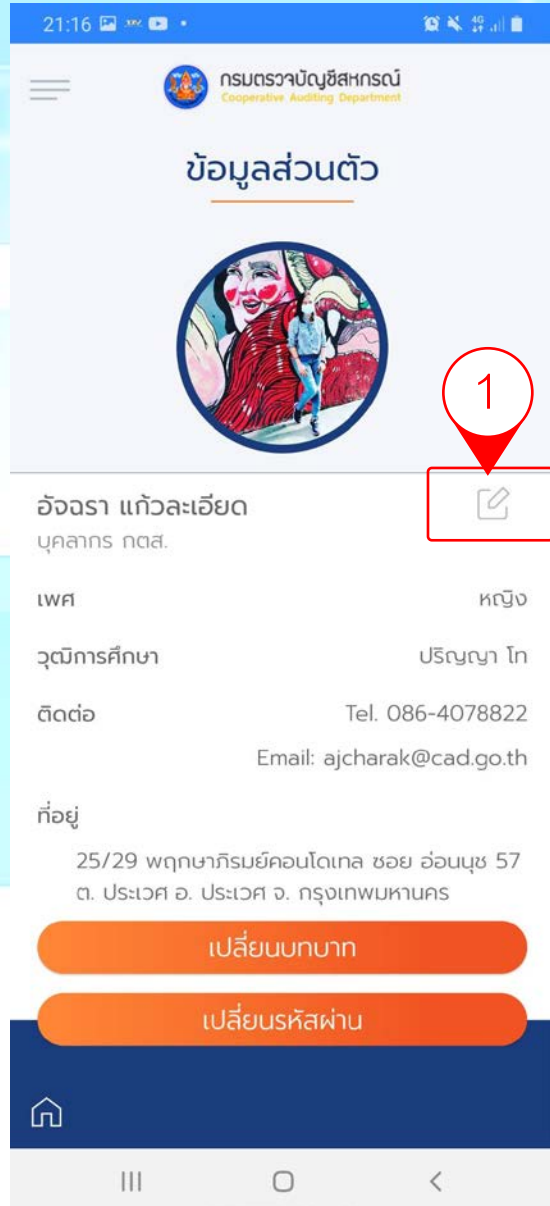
21:16

กรมตรวจบัญชีสหกรณ์
Cooperative Auditing Department

ข้อมูลส่วนตัว

1

อัจฉรา แก้วละเอียด
บุคลากร กตส.

เพศ หญิง

วุฒิการศึกษา ปริญญา โท

ติดต่อ Tel. 086-4078822

Email: ajcharak@cad.go.th

ที่อยู่

25/29 พฤกษาภิรมย์คอนโดเทล ซอย อ่อนนุช 57 ต. ประเวศ อ. ประเวศ จ. กรุงเทพมหานคร

เปลี่ยนบทบาท

เปลี่ยนรหัสผ่าน